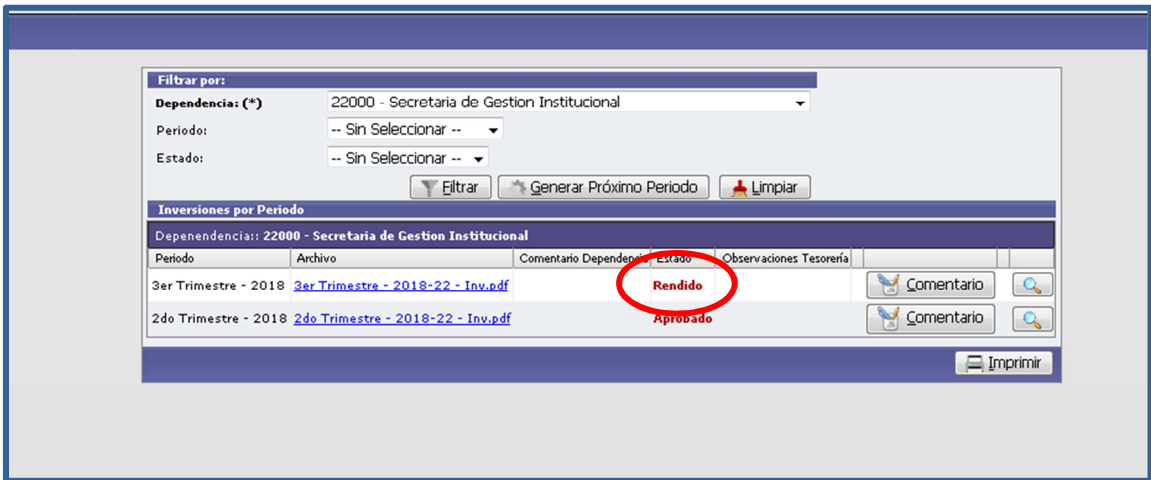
Filtrar por:

Dependencia: (*) 22000 - Secretaria de Gestion Institucional

Periodo: -- Sin Seleccionar --

Estado: -- Sin Seleccionar --

Filtrar Generar Próximo Periodo Limpiar

Inversiones por Periodo

Dependencia:: 22000 - Secretaria de Gestion Institucional

| Periodo | Archivo | Comentario Dependencia | Estado | Observaciones Tesorería | | |
|---|---|---|---|---|---|---|
| 3er Trimestre - 2018 | 3er Trimestre - 2018-22 - Inv.pdf | | Rendido | | Comentario | |
| 2do Trimestre - 2018 | 2do Trimestre - 2018-22 - Inv.pdf | | Aprobado | | Comentario | |

Imprimir